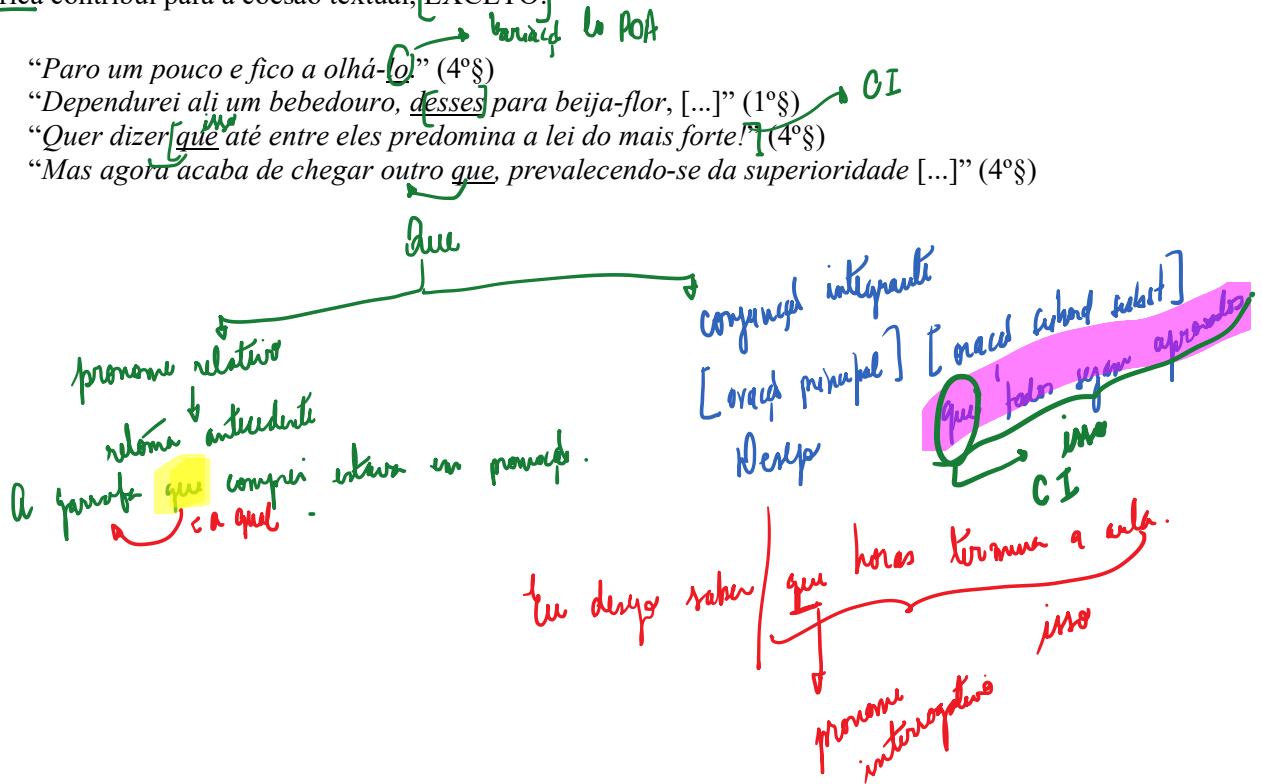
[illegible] contribui para a coesão textual, EXCETO:

variação do POA

"Paro um pouco e fico a olhá-lo." (4º§)
"Dependurei ali um bebedouro, desses para beija-flor, [...]" (1º§) CI
"Quer dizer que até entre eles predomina a lei do mais forte!" (4º§) isso
"Mas agora acaba de chegar outro que, prevalecendo-se da superioridade [...]" (4º§)

Que

pronome relativo
retoma antecedente

A garrafa que comprei estava em promoção.
a qual

conjunção integrante
[oração principal] [oração subord. subst.]
Desejo que todos sejam aprovados.
isso
CI

Eu desejo saber que horas termina a aula.
isso
pronome interrogativo